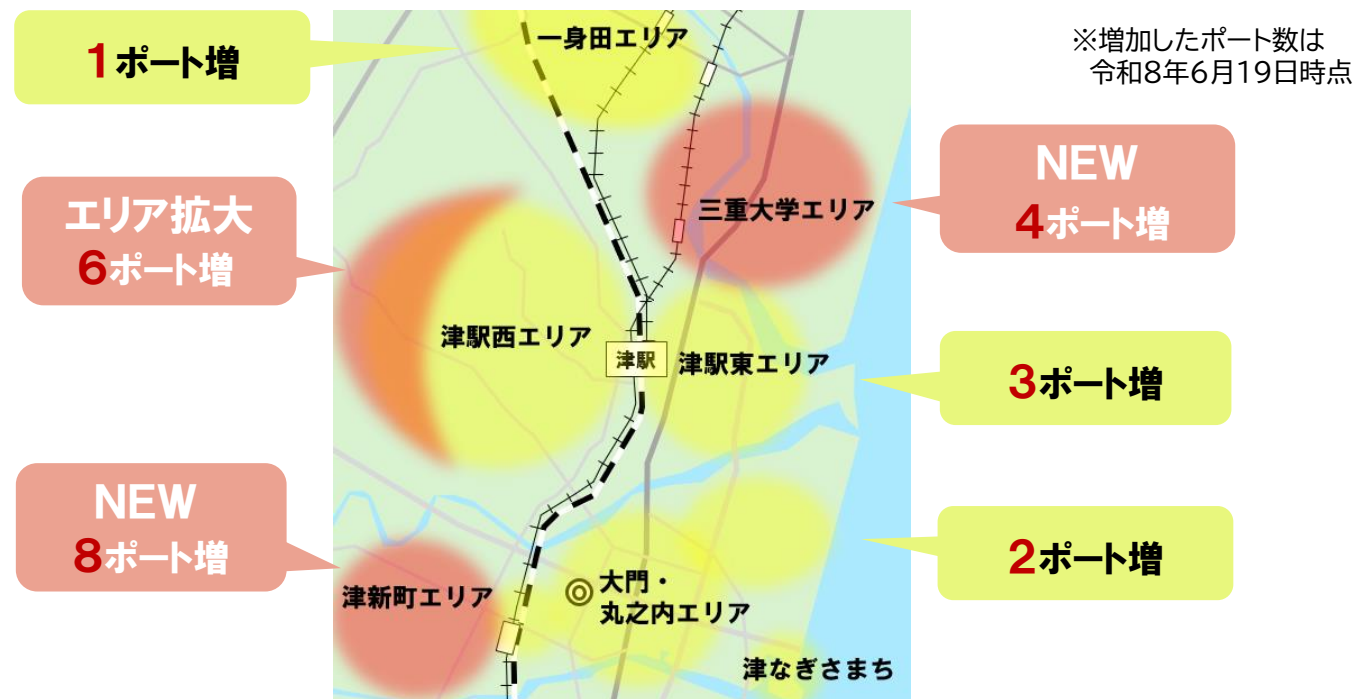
1ポート増

一身田エリア

※増加したポート数は
令和8年6月19日時点

NEW
4ポート増

三重大学エリア

エリア拡大
6ポート増

津駅西エリア

津駅

津駅東エリア

3ポート増

NEW
8ポート増

2ポート増

津新町エリア

大門・
丸之内エリア

津なぎさまち